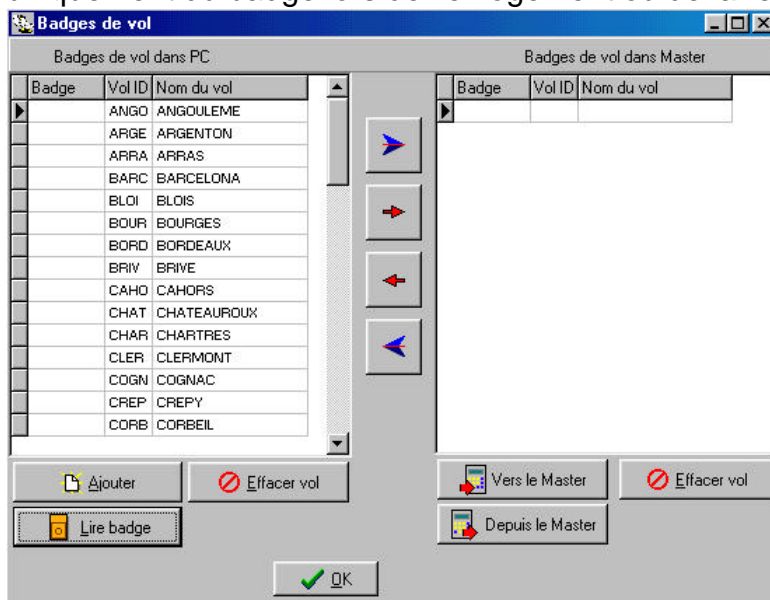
Badges de vol

Badges de vol dans PC

| Badge | Vol ID | Nom du vol |
|---|---|---|
| | ANGO | ANGOULEME |
| | ARGE | ARGENTON |
| | ARRA | ARRAS |
| | BARC | BARCELONA |
| | BLOI | BLOIS |
| | BOUR | BOURGES |
| | BORD | BORDEAUX |
| | BRIV | BRIVE |
| | CAHO | CAHORS |
| | CHAT | CHATEAUROUX |
| | CHAR | CHARTRES |
| | CLER | CLERMONT |
| | COGN | COGNAC |
| | CREP | CREPY |
| | CORB | CORBEIL |

Badges de vol dans Master

| Badge | Vol ID | Nom du vol |
|---|---|---|
| | | |

Ajouter
Effacer vol
Lire badge
Vers le Master
Effacer vol
Depuis le Master
OK